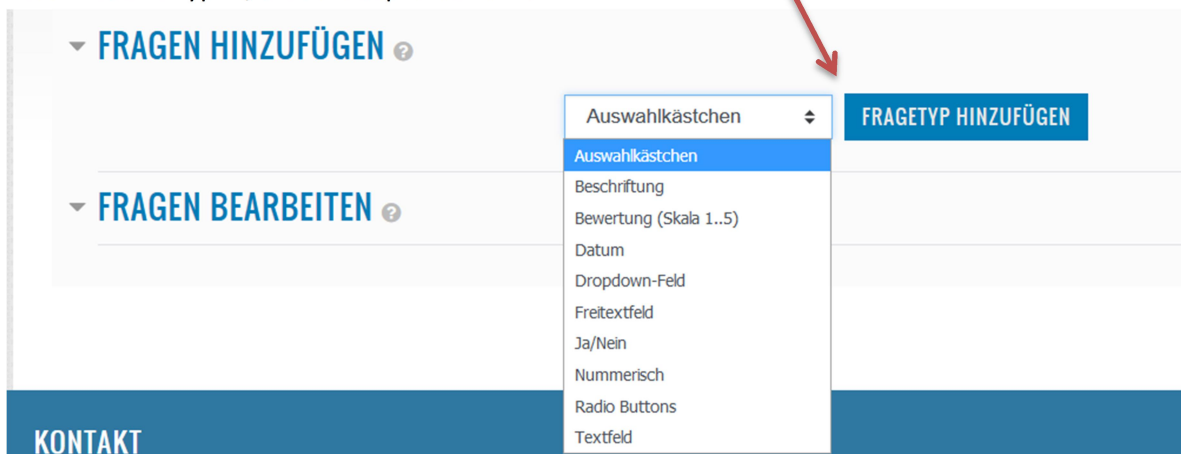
FRAGEN HINZUFÜGEN

Auswahlkästchen

FRAGETYP HINZUFÜGEN

Auswahlkästchen
Beschriftung
Bewertung (Skala 1..5)
Datum
Dropdown-Feld
Freitextfeld
Ja/Nein
Nummerisch
Radio Buttons
Textfeld

FRAGEN BEARBEITEN

KONTAKT